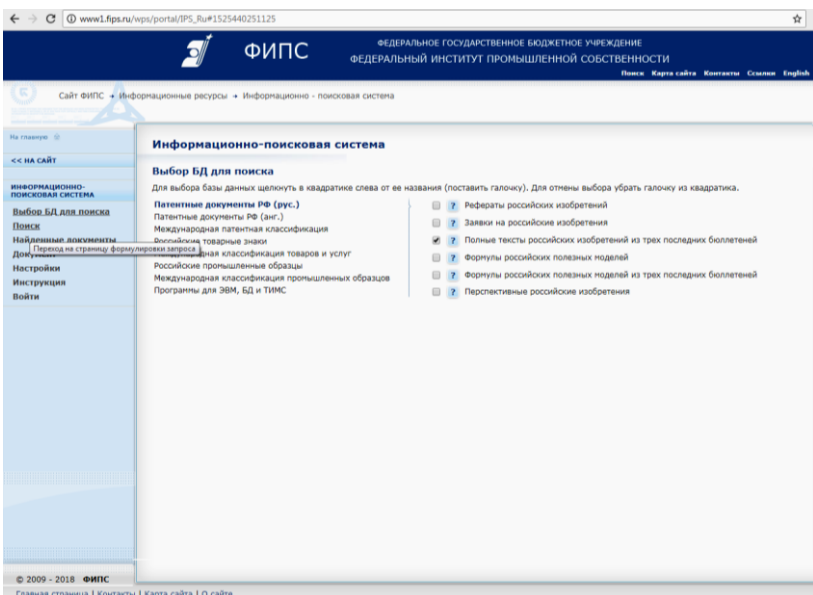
www1.fips.ru/wps/portal/IPS_Ru#1525440251125

ФИПС

ФЕДЕРАЛЬНОЕ ГОСУДАРСТВЕННОЕ БЮДЖЕТНОЕ УЧРЕЖДЕНИЕ
ФЕДЕРАЛЬНЫЙ ИНСТИТУТ ПРОМЫШЛЕННОЙ СОБСТВЕННОСТИ

Поиск Карта сайта Контакты Ссылки English

Сайт ФИПС → Информационные ресурсы → Информационно - поисковая система

На главную

<< НА САЙТ

ИНФОРМАЦИОННО-ПОИСКОВАЯ СИСТЕМА

Выбор БД для поиска
Поиск
Найденные документы
Документ
Переход на страницу формулировки запроса
Настройки
Инструкция
Войти

Информационно-поисковая система

Выбор БД для поиска

Для выбора базы данных щелкнуть в квадратике слева от ее названия (поставить галочку). Для отмены выбора убрать галочку из квадратика.

Патентные документы РФ (рус.)
Патентные документы РФ (анг.)
Международная патентная классификация
Российские товарные знаки
Международная классификация товаров и услуг
Российские промышленные образцы
Международная классификация промышленных образцов
Программы для ЭВМ, БД и ТИМС

? Рефераты российских изобретений
? Заявки на российские изобретения
? Полные тексты российских изобретений из трех последних бюллетеней
? Формулы российских полезных моделей
? Формулы российских полезных моделей из трех последних бюллетеней
? Перспективные российские изобретения

© 2009 - 2018 ФИПС

Главная страница | Контакты | Карта сайта | О сайте